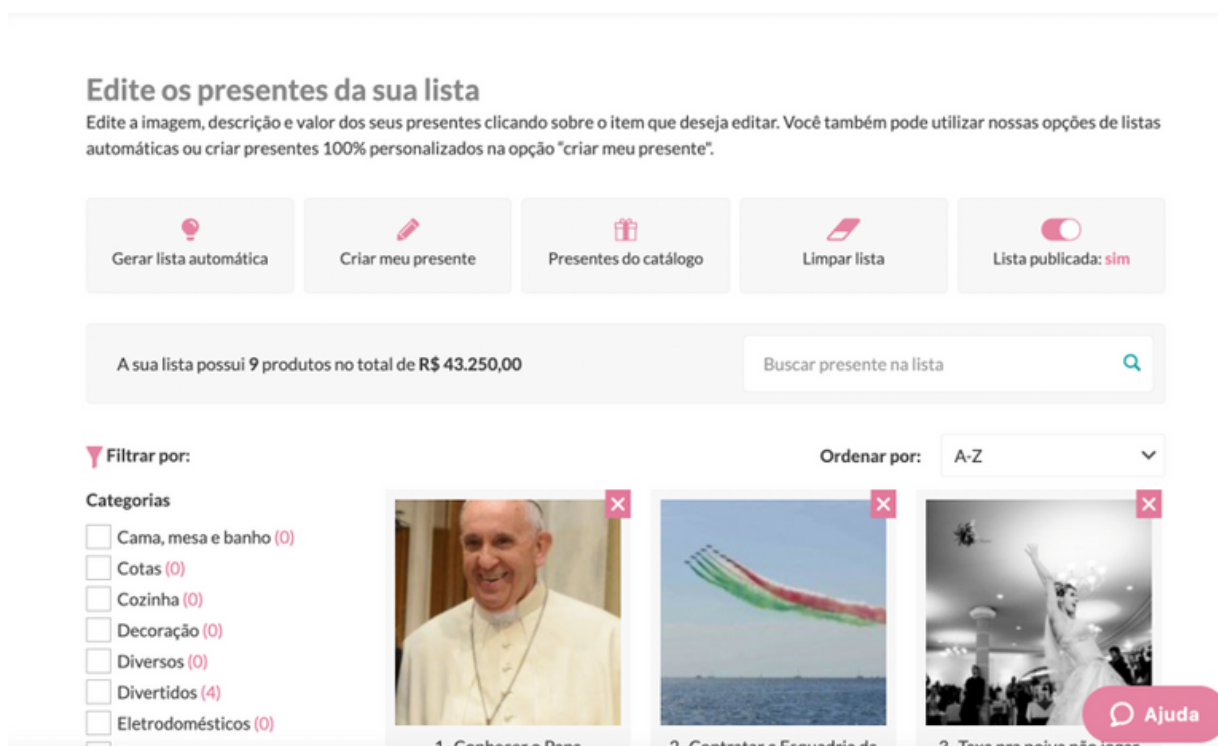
Edite os presentes da sua lista

Edite a imagem, descrição e valor dos seus presentes clicando sobre o item que deseja editar. Você também pode utilizar nossas opções de listas automáticas ou criar presentes 100% personalizados na opção "criar meu presente".

Gerar lista automática

Criar meu presente

Presentes do catálogo

Limpar lista

Lista publicada: sim

A sua lista possui 9 produtos no total de R$ 43.250,00

Buscar presente na lista

Filtrar por:

Ordenar por: A-Z

Categorias

Cama, mesa e banho (0)

Cotas (0)

Cozinha (0)

Decoração (0)

Diversos (0)

Divertidos (4)

Eletrodomésticos (0)

1. Conhecer o Papa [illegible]

2. Contratar a Esquadrilha da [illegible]

3. Taxa pra noiva não jogar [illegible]

Ajuda